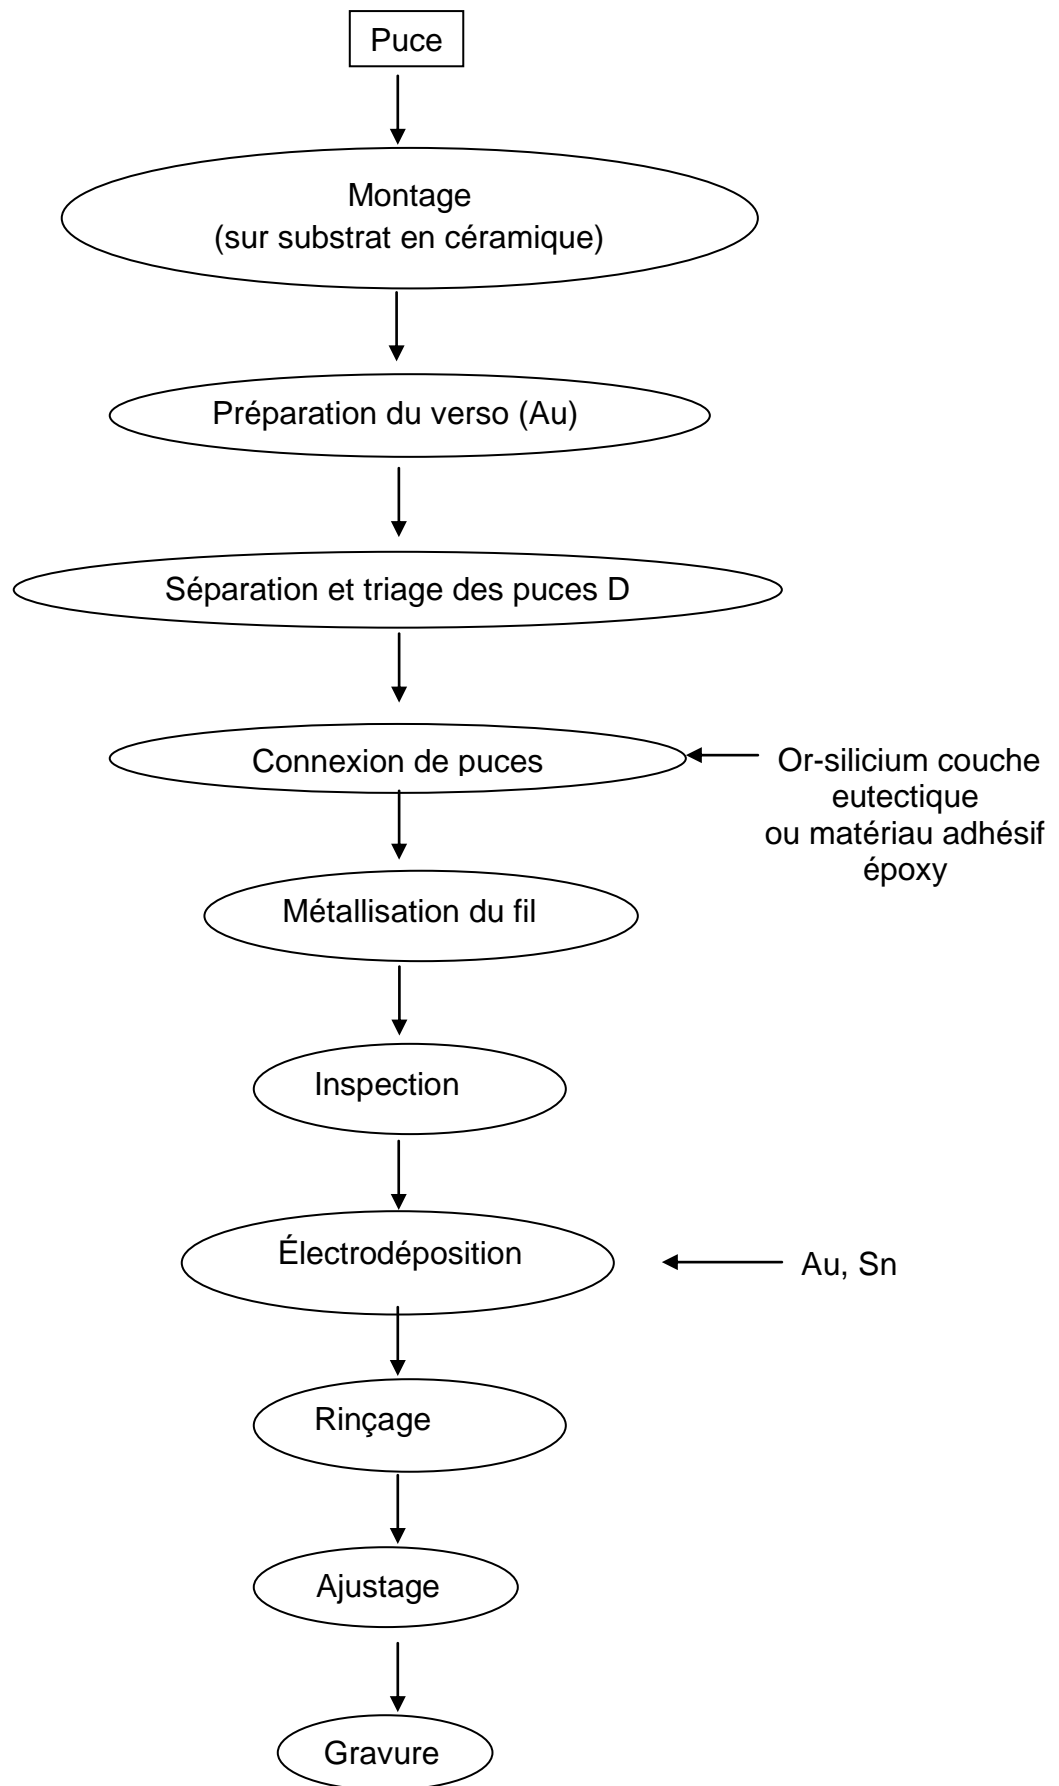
Puce

Montage
(sur substrat en céramique)

Préparation du verso (Au)

Séparation et triage des puces D

Connexion de puces

Or-silicium couche eutectique ou matériau adhésif époxy

Métallisation du fil

Inspection

Électrodéposition

Au, Sn

Rinçage

Ajustage

Gravure